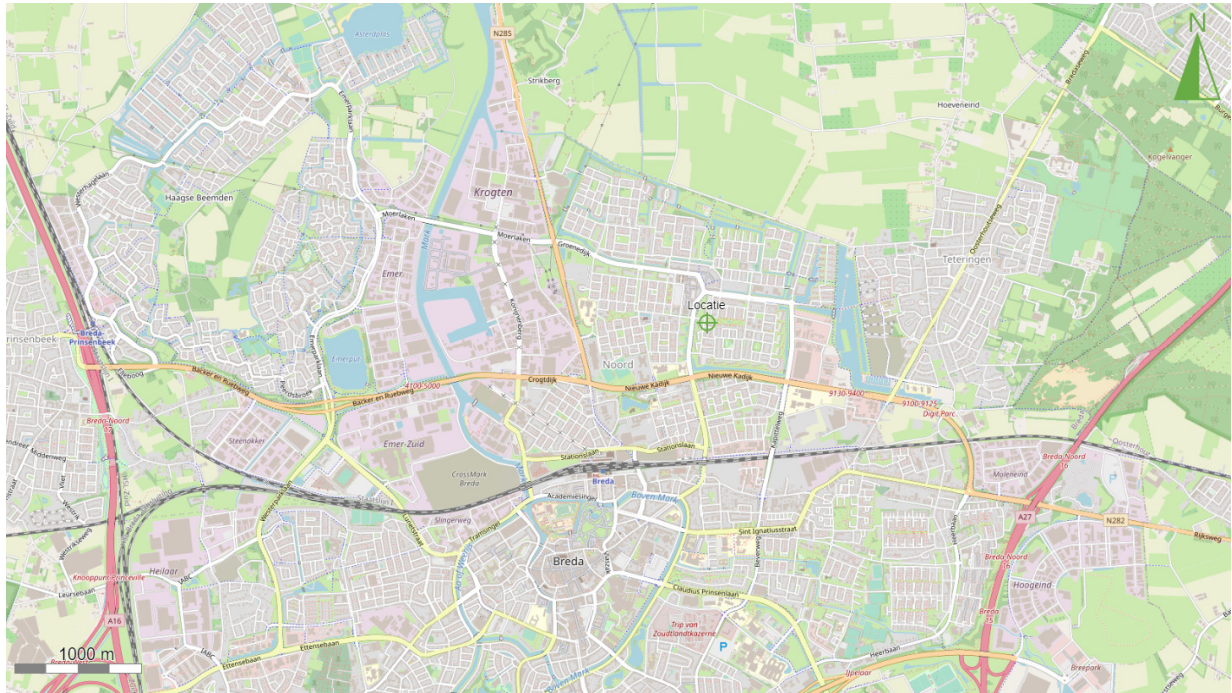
N

Asterplas

N285

Strikberg

Hoeveneind

Kogelvanger

Haagse Beemden

Krogten

Moerlaken

Moerlaken

Groenedijk

Teteringen

Emer

Locatie

Breda-Prinsenbeek

Prinsenbeek

Noord

Backer en Ruebweg

Crogtdijk

Nieuwe Kadijk

Nieuwe Kadijk

9100-5000

9130-9400

9100-9125

Digit Parc

Breda-Noord

Steenakker

Emer-Zuid

Stationslaan

Stationslaan

CrossMark Breda

Breda Noord

Moleneind

Academiesingel

Breda

Boven Mark

Slingerweg

Sint Ignatiusstraat

A27

N282

Rijksweg

Heilaar

Breda

Claudius Prinsenlaan

Breda Noord

Hoogeind

Knooppunt Princeville

Trip van Zoutlandtkazerne

Breda

A16

1000 m

Ettensebaan

Ettensebaan

Heerbaan

Ijpelaar

Breepark